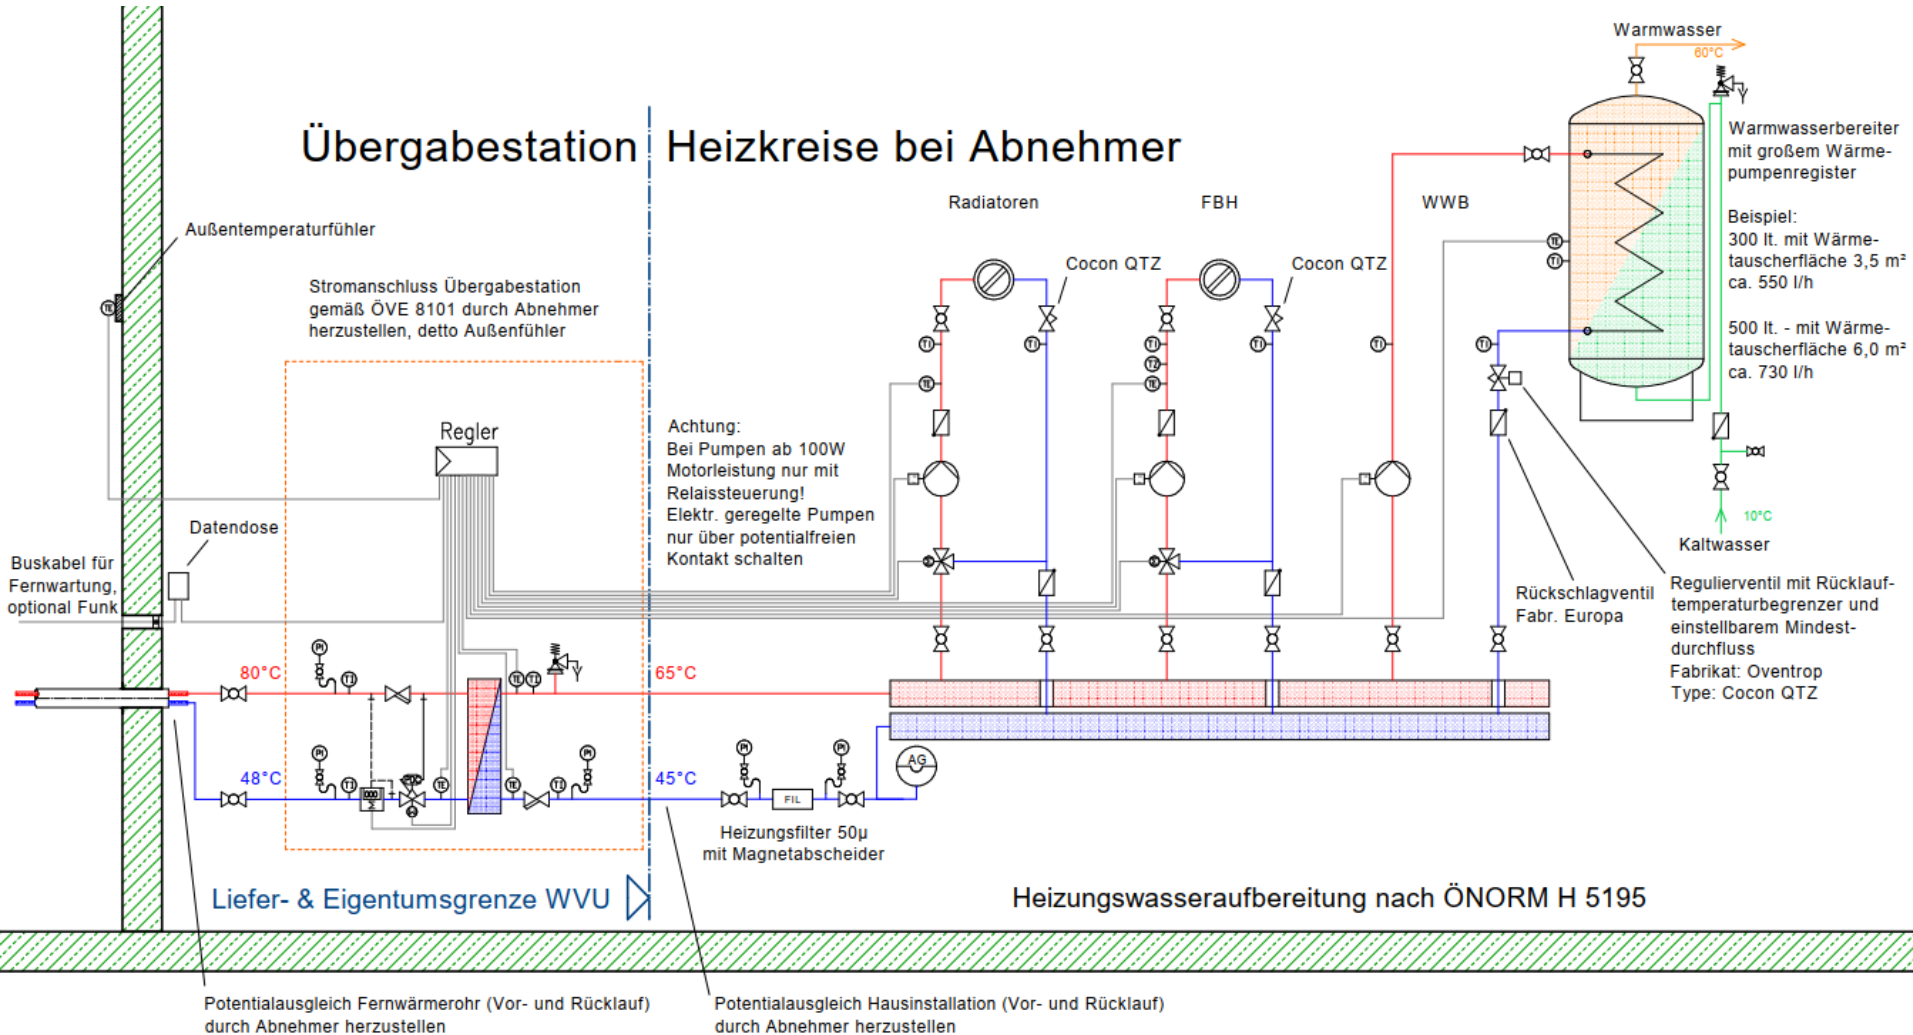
Übergabestation | Heizkreise bei Abnehmer

Warmwasser
60°C

Warmwasserbereiter mit großem Wärmepumpenregister

Beispiel:
300 lt. mit Wärmetauscherfläche 3,5 m²
ca. 550 l/h

500 lt. - mit Wärmetauscherfläche 6,0 m²
ca. 730 l/h

Radiatoren
FBH
WWB
Cocon QTZ
Cocon QTZ

Außentemperaturfühler

Stromanschluss Übergabestation gemäß ÖVE 8101 durch Abnehmer herzustellen, detto Außenfühler

Regler

Achtung:
Bei Pumpen ab 100W Motorleistung nur mit Relaissteuerung!
Elektr. geregelte Pumpen nur über potentialfreien Kontakt schalten

Datendose

Buskabel für Fernwartung, optional Funk

10°C
Kaltwasser

Rückschlagventil Fabr. Europa

Regulierventil mit Rücklauftemperaturbegrenzer und einstellbarem Mindestdurchfluss
Fabrikat: Oventrop
Type: Cocon QTZ

80°C
65°C
48°C
45°C

FIL
AG

Heizungsfilter 50µ mit Magnetabscheider

Liefer- & Eigentumsgrenze WVU

Heizungswasseraufbereitung nach ÖNORM H 5195

Potentialausgleich Fernwärmerohr (Vor- und Rücklauf) durch Abnehmer herzustellen

Potentialausgleich Hausinstallation (Vor- und Rücklauf) durch Abnehmer herzustellen